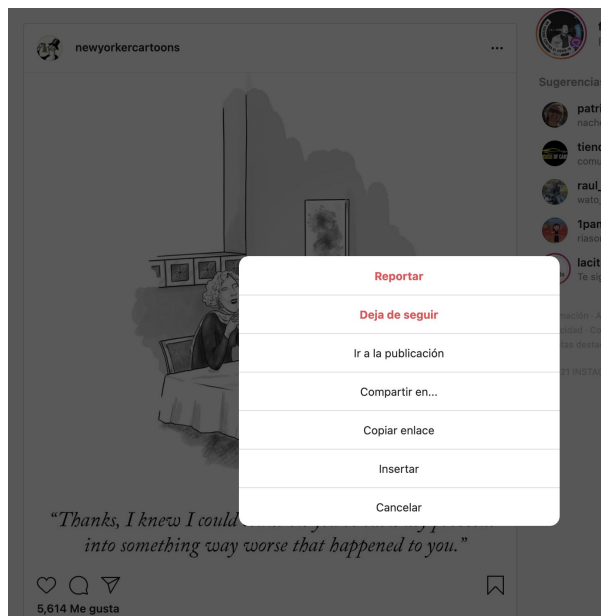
newyorkercartoons

...

Sugerencias

patri
nache

tienc
comu

raul_
wato_

1par
riaso

lacit
Te si

Reportar

Deja de seguir

Ir a la publicación

Compartir en...

Copiar enlace

Insertar

Cancelar

“Thanks, I knew I could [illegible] into something way worse that happened to you.”

5,614 Me gusta